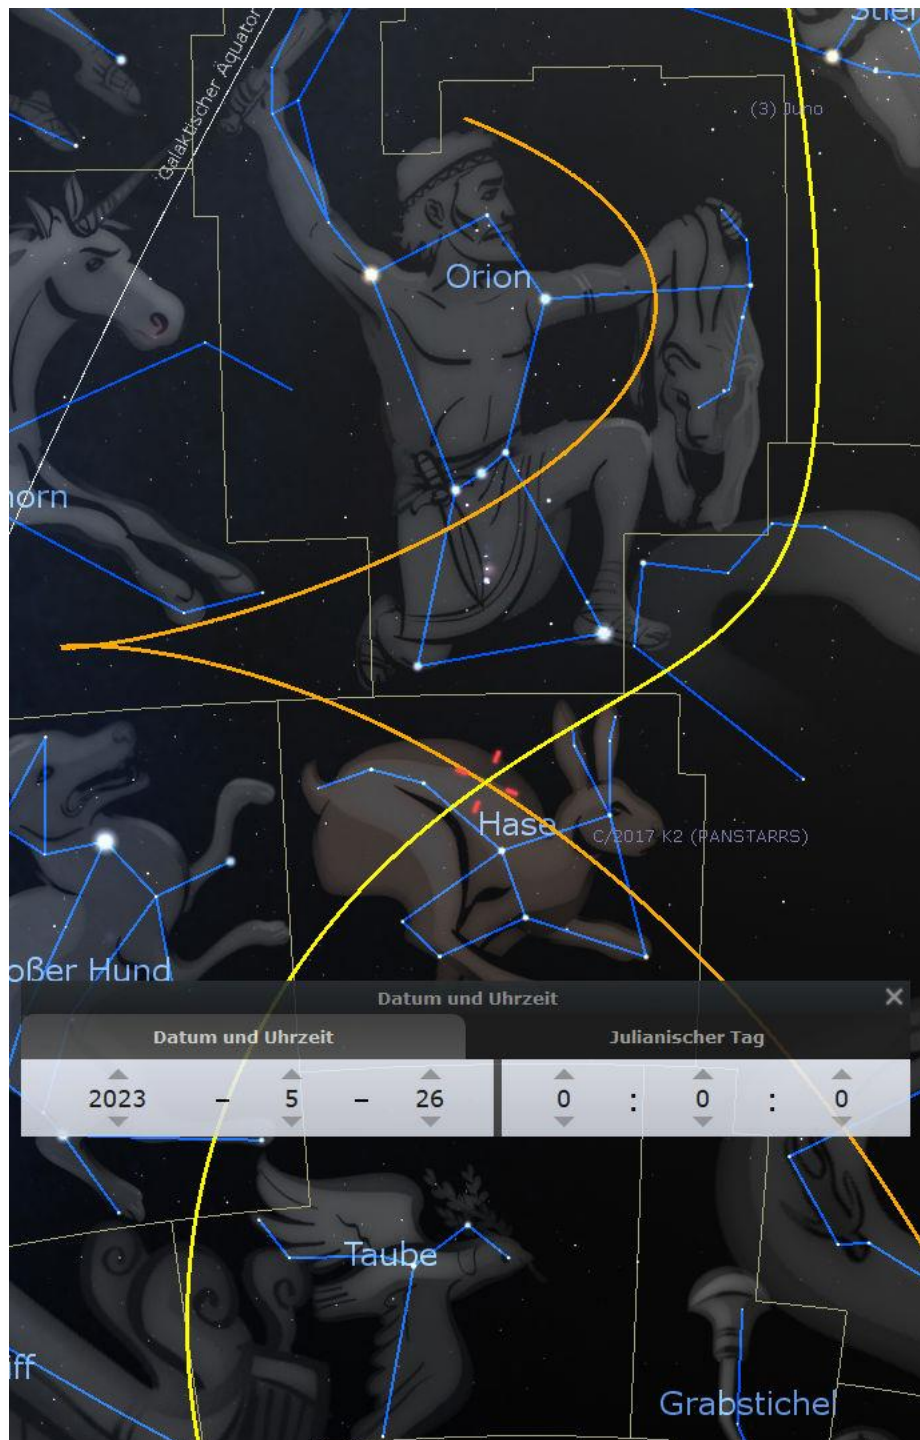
Stier

Galaktischer Äquator

(3) Juno

Orion

horn

Hase

C/2017 K2 (PANSTARRS)

oßer Hund

Datum und Uhrzeit

×

Datum und Uhrzeit

Julianischer Tag

2023 – 5 – 26

0 : 0 : 0

Taube

iff

Grabstichel